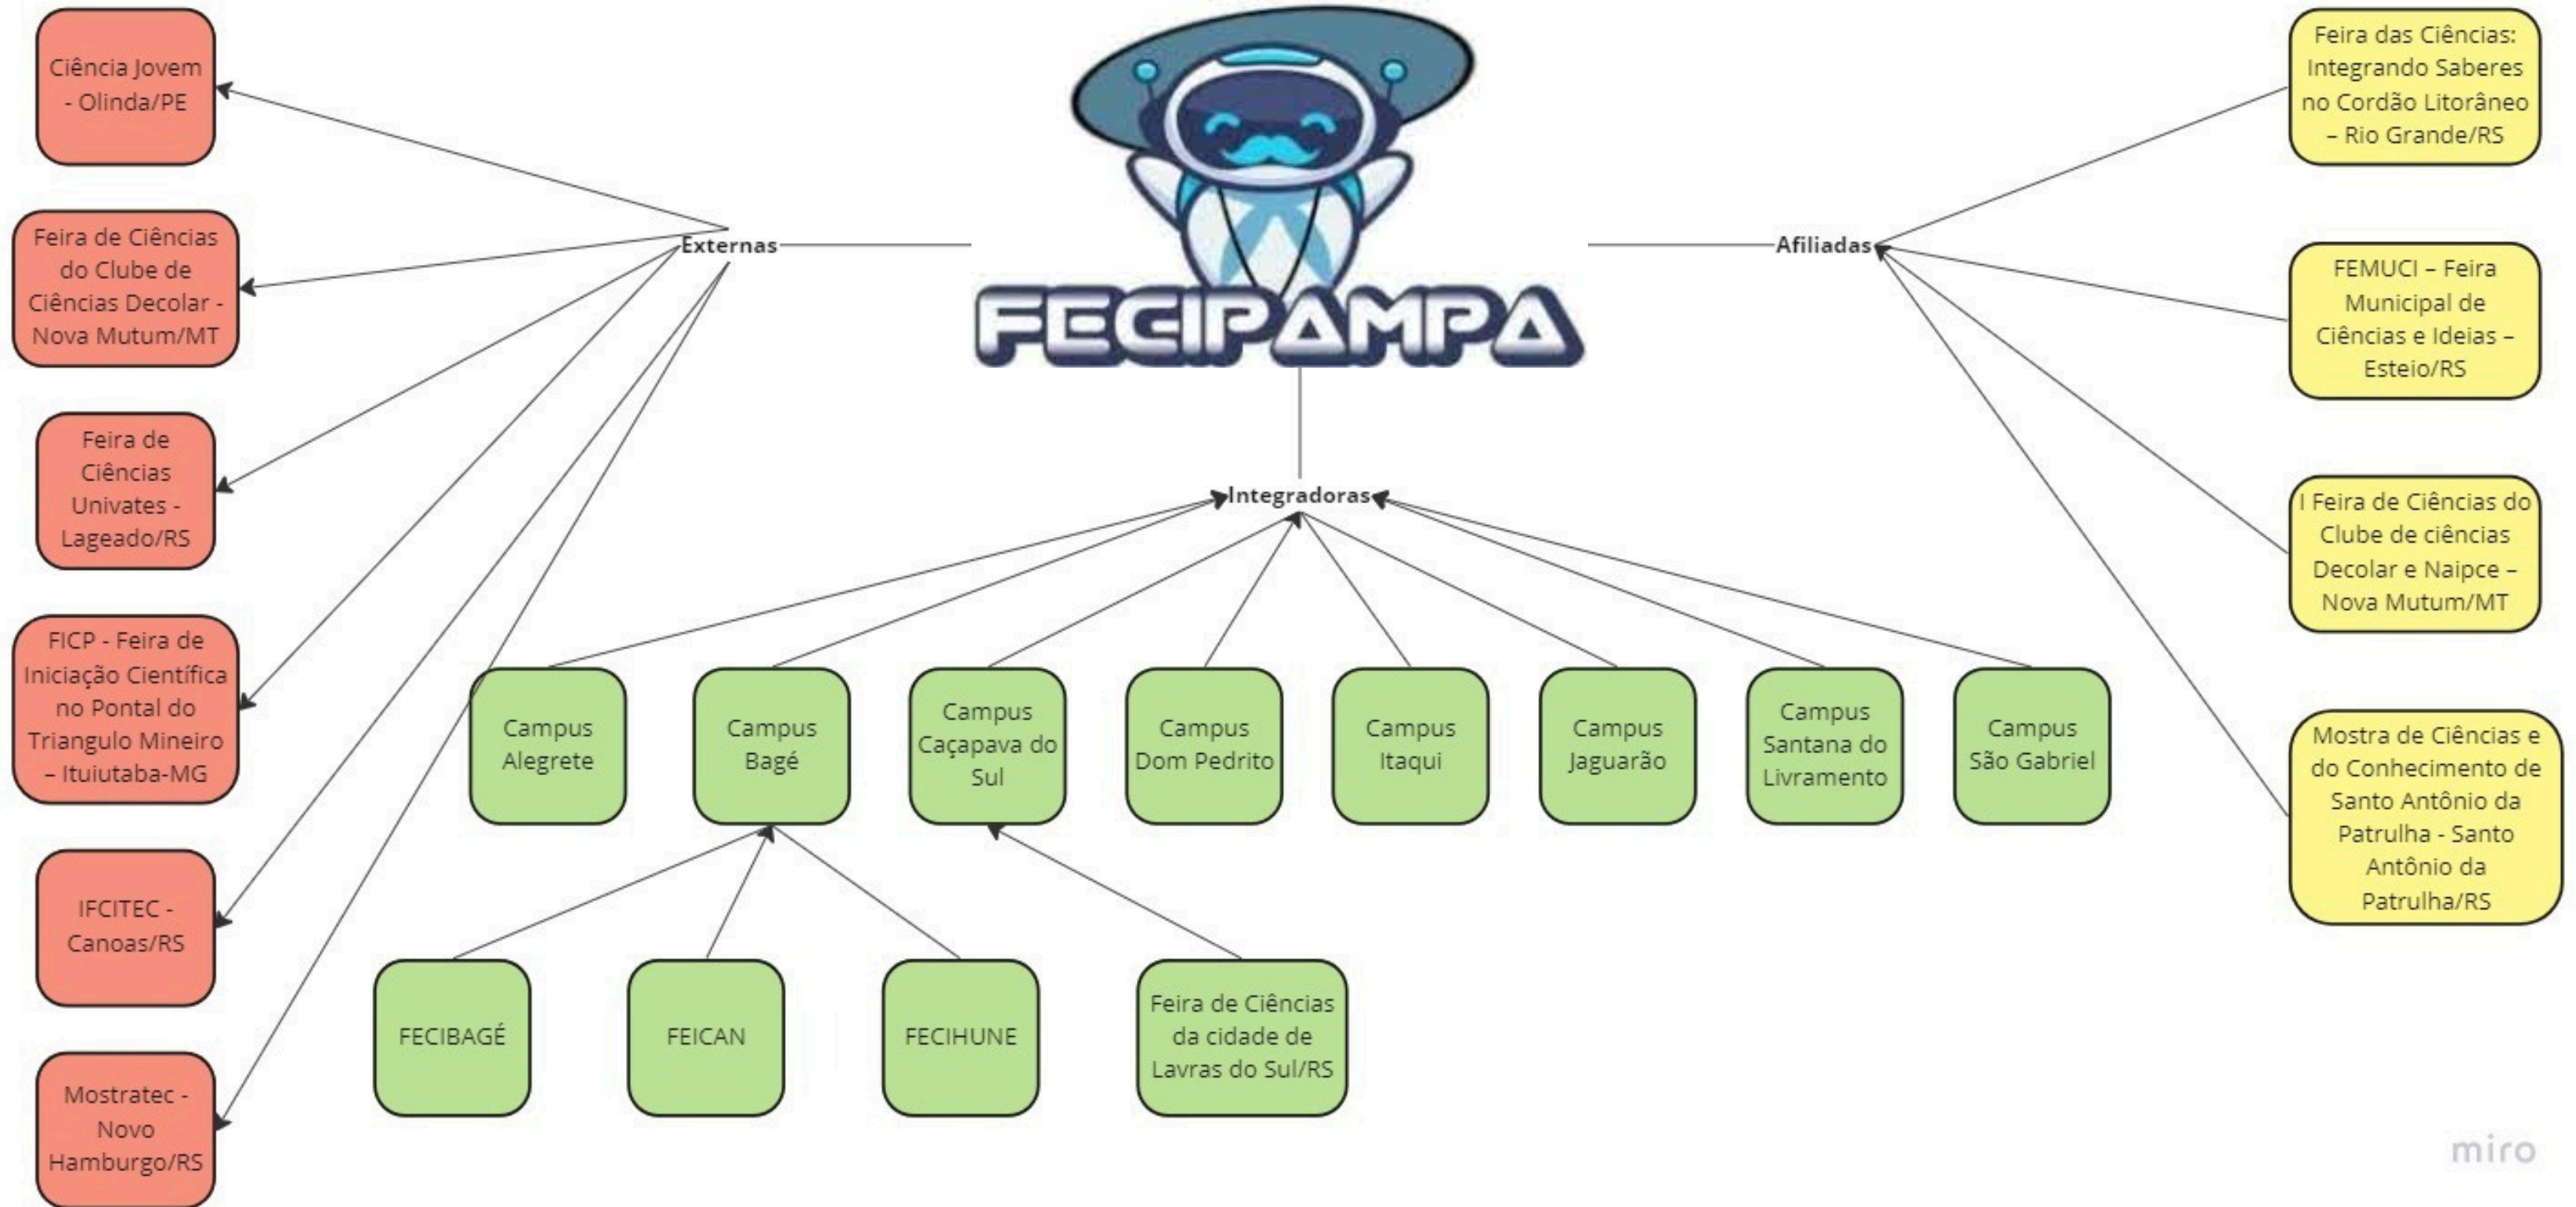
FECIPAMPA

Externas

Ciência Jovem - Olinda/PE

Feira de Ciências do Clube de Ciências Decolar - Nova Mutum/MT

Feira de Ciências Univates - Lageado/RS

FICP - Feira de Iniciação Científica no Pontal do Triangulo Mineiro – Ituiutaba-MG

IFCITEC - Canoas/RS

Mostratec - Novo Hamburgo/RS

Afiliadas

Feira das Ciências: Integrando Saberes no Cordão Litorâneo – Rio Grande/RS

FEMUCI – Feira Municipal de Ciências e Ideias – Esteio/RS

I Feira de Ciências do Clube de ciências Decolar e Naipce – Nova Mutum/MT

Mostra de Ciências e do Conhecimento de Santo Antônio da Patrulha - Santo Antônio da Patrulha/RS

Integradoras

Campus Alegrete

Campus Bagé

Campus Caçapava do Sul

Campus Dom Pedrito

Campus Itaqui

Campus Jaguarão

Campus Santana do Livramento

Campus São Gabriel

FECIBAGÉ

FEICAN

FECIHUNE

Feira de Ciências da cidade de Lavras do Sul/RS

miro